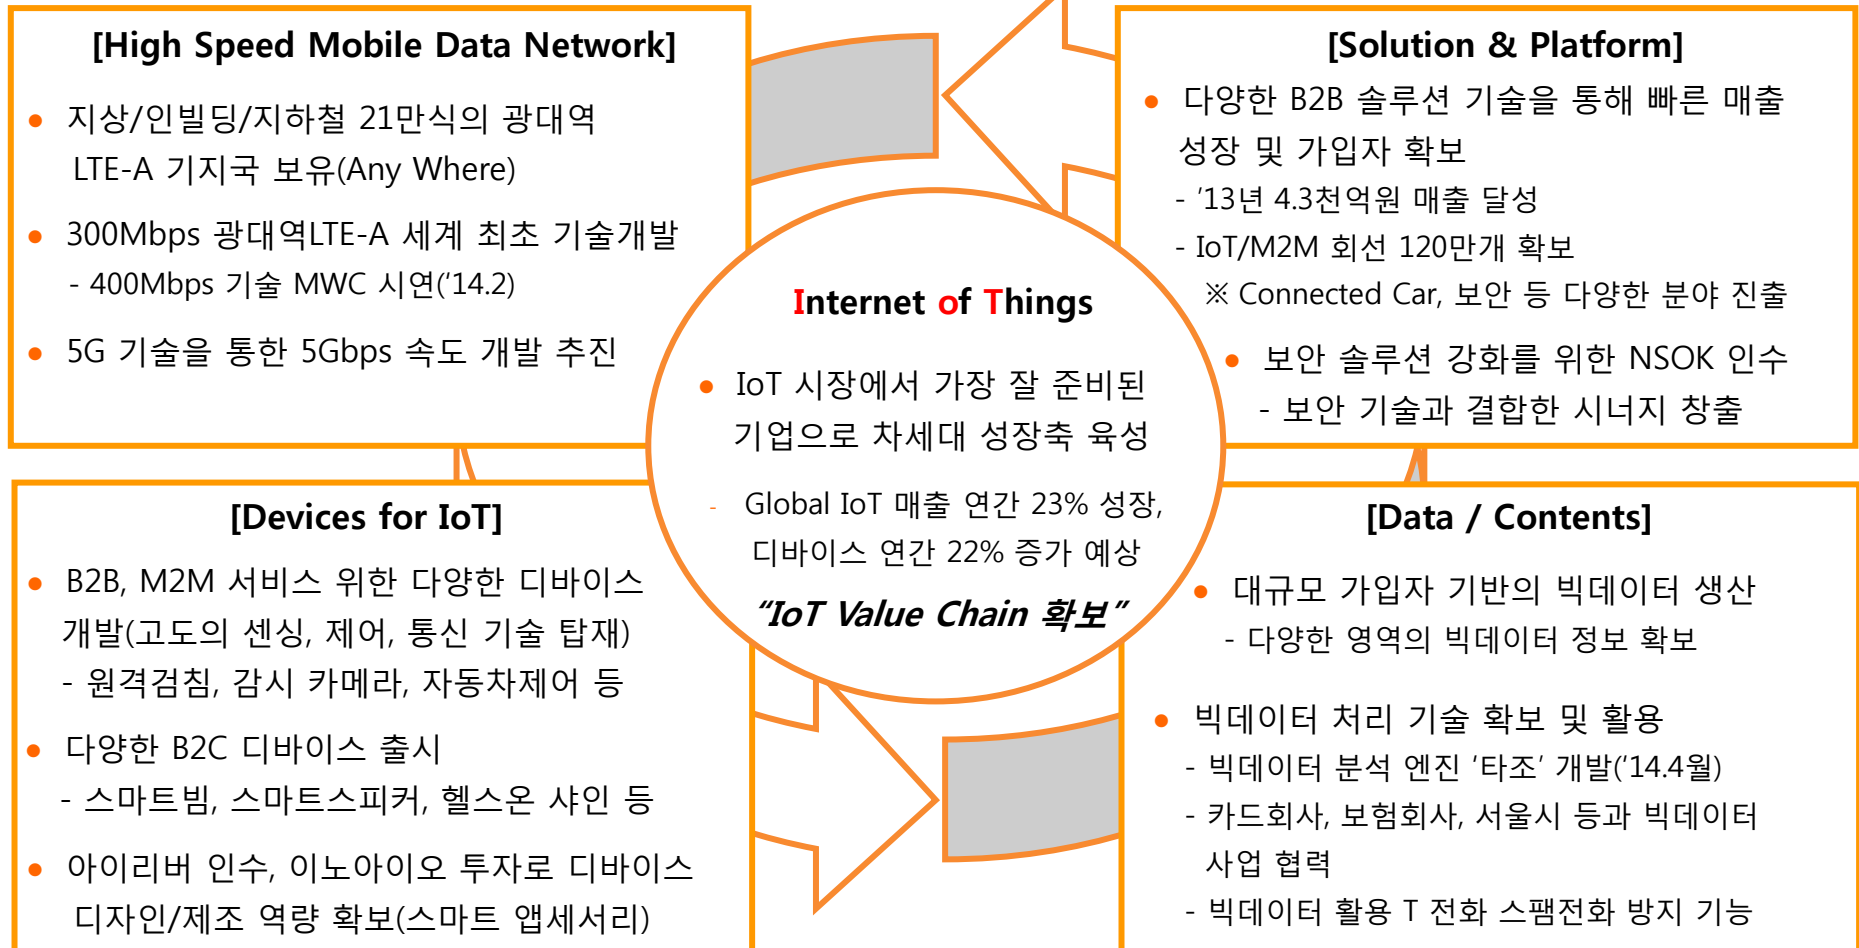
[High Speed Mobile Data Network]

지상/인빌딩/지하철 21만식의 광대역 LTE-A 기지국 보유(Any Where)

300Mbps 광대역LTE-A 세계 최초 기술개발
- 400Mbps 기술 MWC 시연('14.2)

5G 기술을 통한 5Gbps 속도 개발 추진

[Solution & Platform]

다양한 B2B 솔루션 기술을 통해 빠른 매출 성장 및 가입자 확보
- '13년 4.3천억원 매출 달성
- IoT/M2M 회선 120만개 확보
※ Connected Car, 보안 등 다양한 분야 진출

보안 솔루션 강화를 위한 NSOK 인수
- 보안 기술과 결합한 시너지 창출

Internet of Things

IoT 시장에서 가장 잘 준비된 기업으로 차세대 성장축 육성

- Global IoT 매출 연간 23% 성장, 디바이스 연간 22% 증가 예상

"IoT Value Chain 확보"

[Devices for IoT]

B2B, M2M 서비스 위한 다양한 디바이스 개발(고도의 센싱, 제어, 통신 기술 탑재)
- 원격검침, 감시 카메라, 자동차제어 등

다양한 B2C 디바이스 출시
- 스마트빔, 스마트스피커, 헬스온 샤인 등

아이리버 인수, 이노아이오 투자로 디바이스 디자인/제조 역량 확보(스마트 앱세서리)

[Data / Contents]

대규모 가입자 기반의 빅데이터 생산
- 다양한 영역의 빅데이터 정보 확보

빅데이터 처리 기술 확보 및 활용
- 빅데이터 분석 엔진 '타조' 개발('14.4월)
- 카드회사, 보험회사, 서울시 등과 빅데이터 사업 협력
- 빅데이터 활용 T 전화 스팸전화 방지 기능